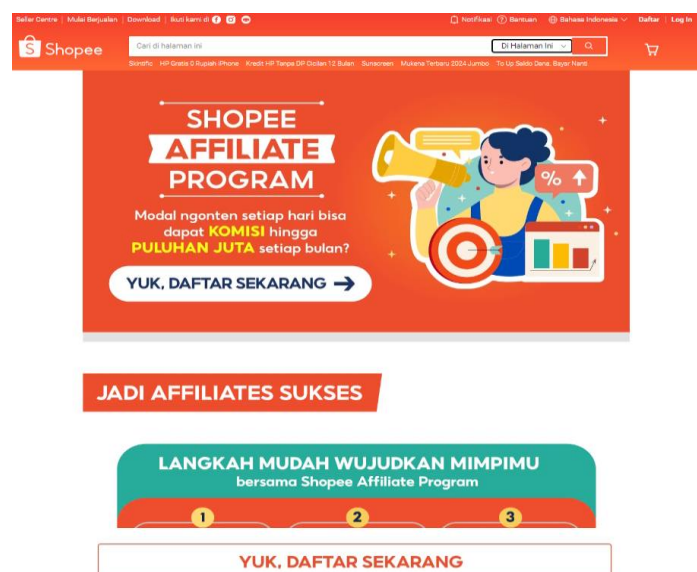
Seller Centre | Mulai Berjualan | Download | Ikuti kami di

Notifikasi Bantuan Bahasa Indonesia Daftar | Log In

Shopee

Cari di halaman ini

Di Halaman Ini

Skintific HP Gratis 0 Rupiah iPhone Kredit HP Tanpa DP Cicilan 12 Bulan Sunscreen Mukena Terbaru 2024 Jumbo Top Up Saldo Dana, Bayar Nanti

SHOPEE AFFILIATE PROGRAM

Modal ngonten setiap hari bisa dapat KOMISI hingga PULUHAN JUTA setiap bulan?

YUK, DAFTAR SEKARANG

%

JADI AFFILIATES SUKSES

LANGKAH MUDAH WUJUDKAN MIMPIMU
bersama Shopee Affiliate Program

1

2

3

YUK, DAFTAR SEKARANG